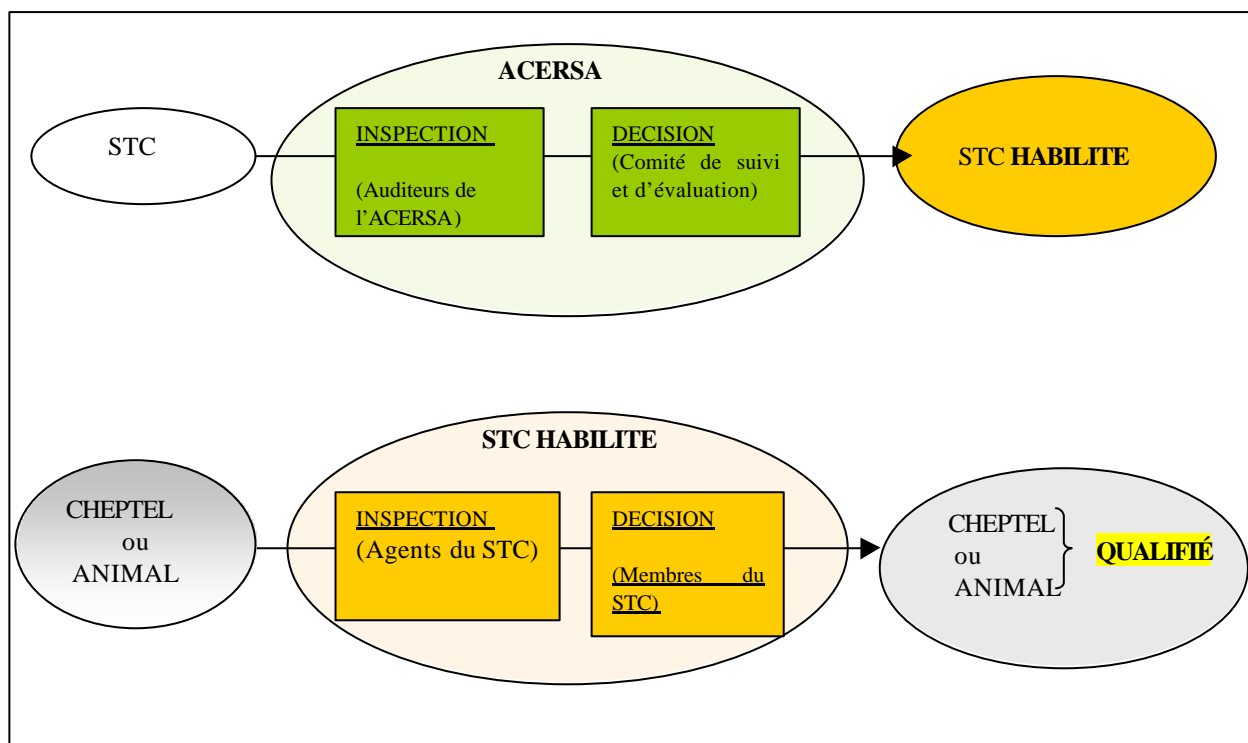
ACERSA

STC

INSPECTION

(Auditeurs de l'ACERSA)

DECISION
(Comité de suivi et d'évaluation)

STC HABILITE

STC HABILITE

CHEPTEL
ou
ANIMAL

INSPECTION
(Agents du STC)

DECISION

(Membres du STC)

CHEPTEL
ou
ANIMAL

QUALIFIÉ